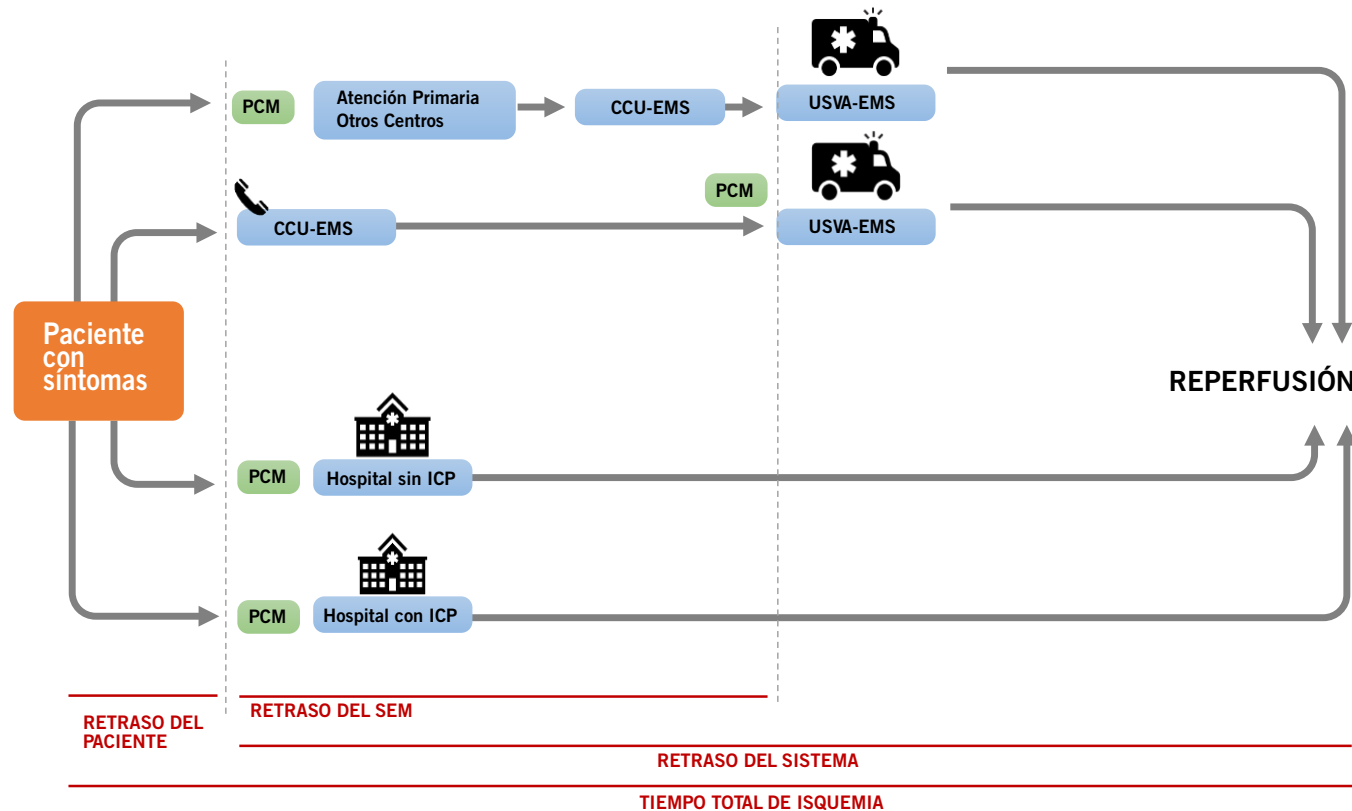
PCM

Atención Primaria
Otros Centros

CCU-EMS

USVA-EMS

CCU-EMS

PCM

USVA-EMS

Paciente con síntomas

REPERFUSIÓN

PCM

Hospital sin ICP

PCM

Hospital con ICP

RETRASO DEL PACIENTE

RETRASO DEL SEM

RETRASO DEL SISTEMA

TIEMPO TOTAL DE ISQUEMIA